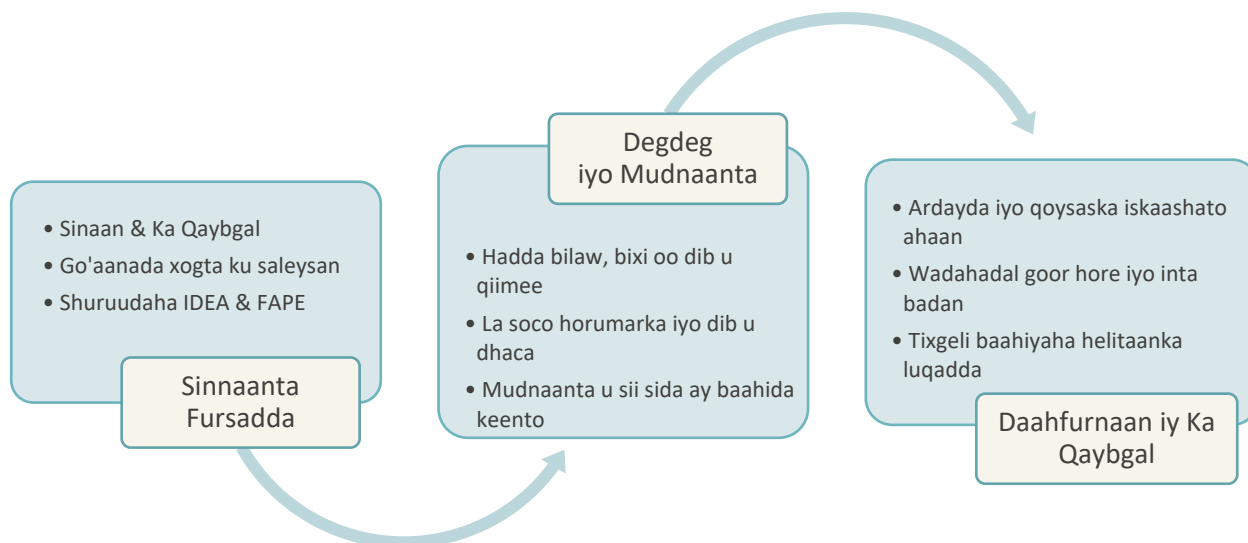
• Sinaan & Ka Qaybgal
• Go'aanada xogta ku saleysan
• Shuruudaha IDEA & FAPE

Sinnaanta Fursadda

Degdeg iyo Mudnaanta

• Hadda bilaw, bixi oo dib u qiimee
• La soco horumarka iyo dib u dhaca
• Mudnaanta u sii sida ay baahida keento

• Ardayda iyo qoysaska iskaashato ahaan
• Wadahadal goor hore iyo inta badan
• Tixgeli baahiyaha helitaanka luqadda

Daahfurnaan iy Ka Qaybgal